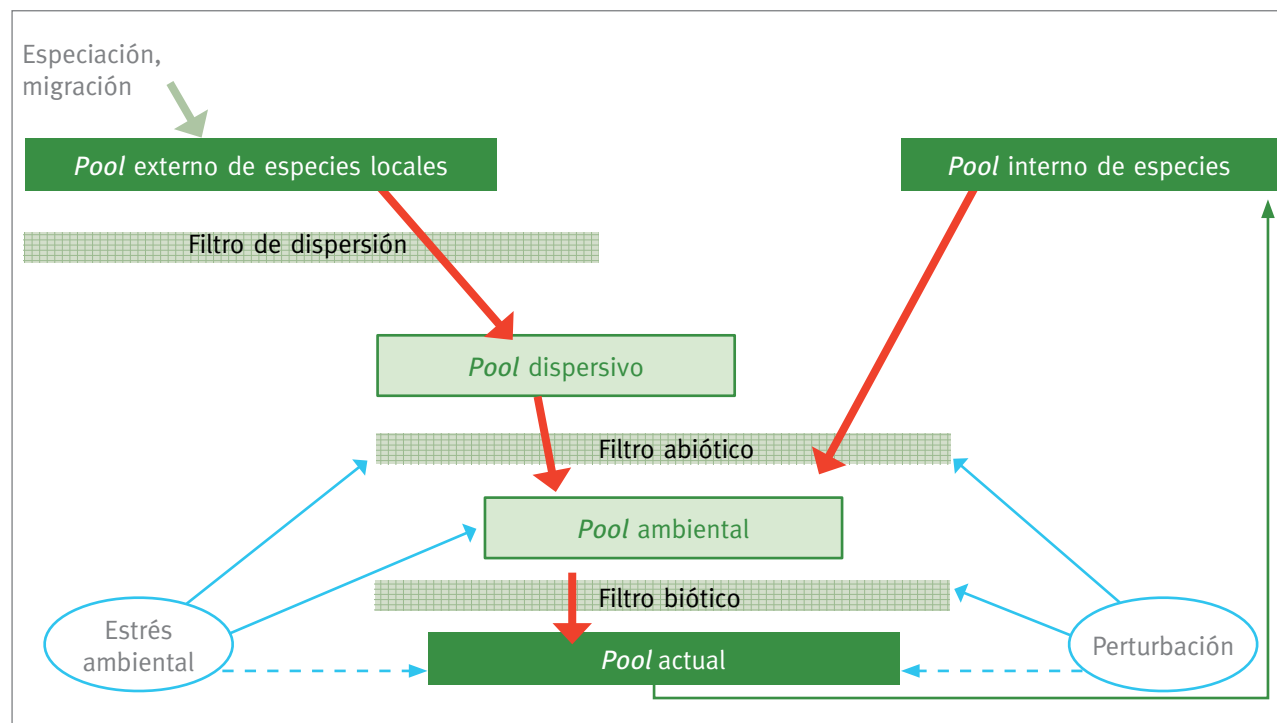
Especiación, migración

*Pool* externo de especies locales

*Pool* interno de especies

Filtro de dispersión

*Pool* dispersivo

Filtro abiótico

*Pool* ambiental

Filtro biótico

Estrés ambiental

*Pool* actual

Perturbación